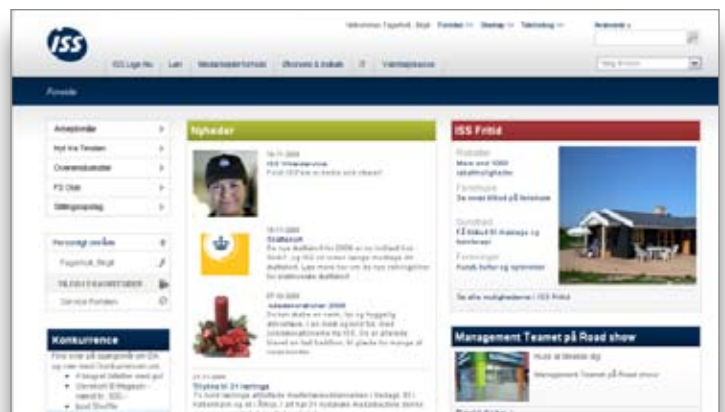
ISS

Velkommen Fagerholt, Birgit · Forsiden · Sitemap · Telefonbog

Avanceret »

ISS Lige Nu · Løn · Medarbejderforhold · Økonomi & Indkøb · IT · Værktøjskasse

Forside

Ansøgninger
Nyt fra Tenelen
Dokumentationer
PS Club
Stillingsopslag

Personligt område
Fagerholt, Birgit
TILFØJ FAVORITTER
Service Portalen

Konkurrence
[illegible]

Nyheder

18-11-2009
ISS Virksomhed
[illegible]

17-11-2009
Statistik
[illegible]

07-10-2009
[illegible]

Styrke til 31 lærlinge
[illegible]

ISS Fritid

Rabatter
Mere end 1000 rabatmuligheder

Ferehuse
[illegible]

Sundhed
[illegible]

Foreninger
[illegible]

Se alle mulighederne i ISS Fritid

Management Teamet på Road show

Hvor er Messe-dig
Management Teamet på Road show